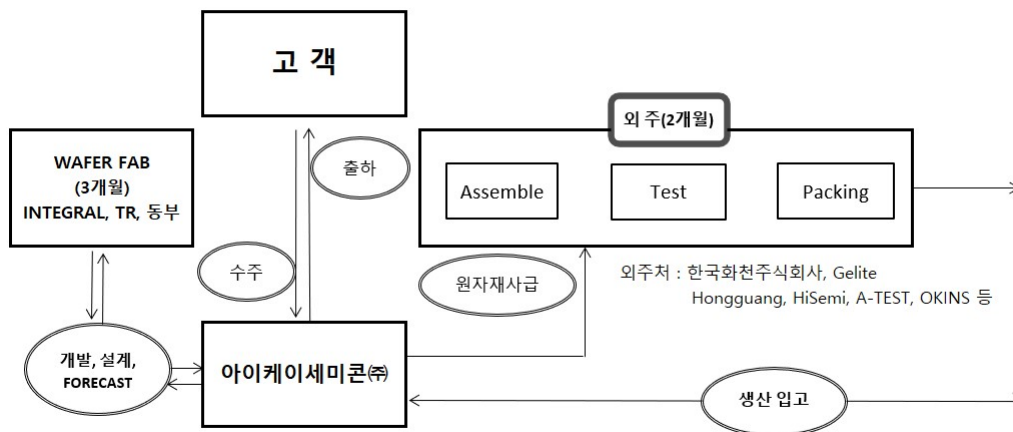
고 객

WAFER FAB
(3개월)
INTEGRAL, TR, 동부

출하

외 주(2개월)

Assemble

Test

Packing

수주

원자재사급

외주처 : 한국화천주식회사, Gelite
Hongguang, HiSemi, A-TEST, OKINS 등

개발, 설계,
FORECAST

아이케이세미콘㈜

생산 입고